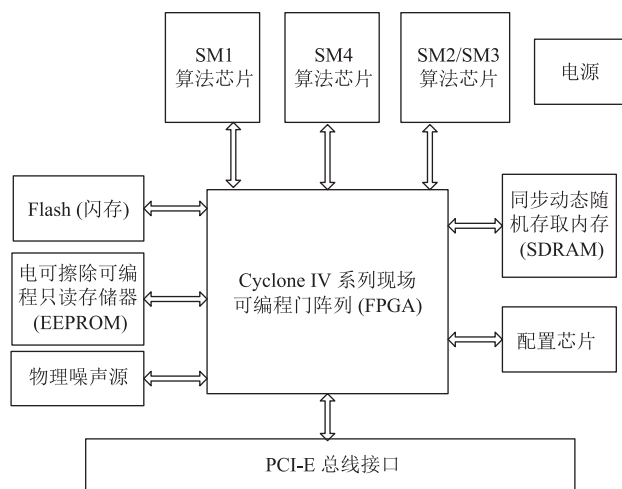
SM1
算法芯片

SM4
算法芯片

SM2/SM3
算法芯片

电源

Flash (闪存)

同步动态随机存取内存 (SDRAM)

电可擦除可编程只读存储器 (EEPROM)

Cyclone IV 系列现场可编程门阵列 (FPGA)

配置芯片

物理噪声源

PCI-E 总线接口